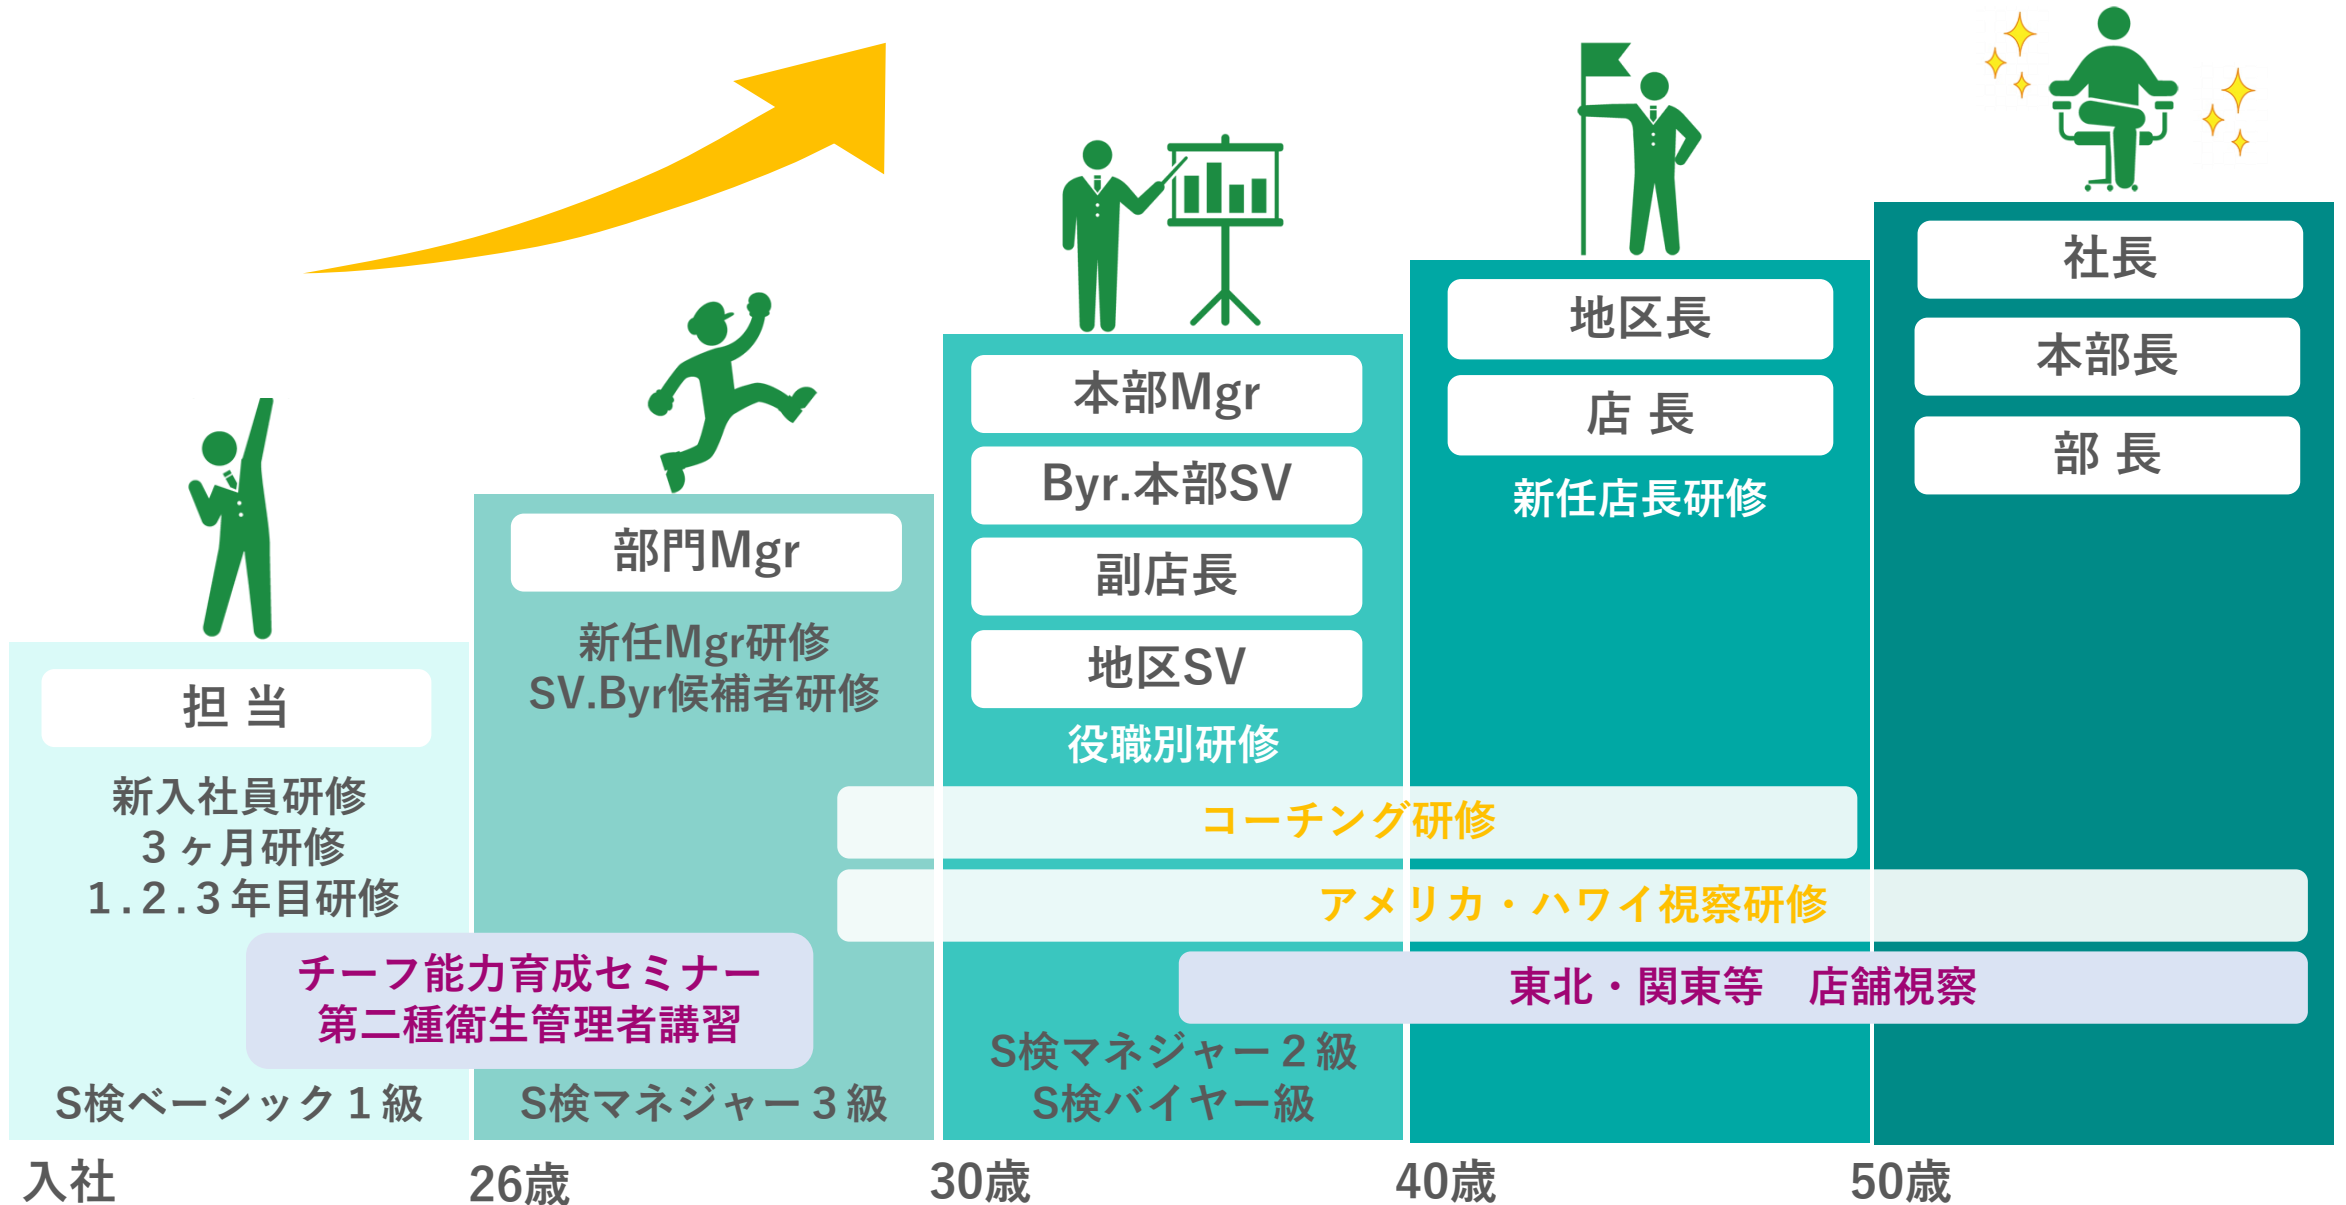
社長

本部長

部 長

地区長

店 長

新任店長研修

本部Mgr

Byr.本部SV

副店長

地区SV

役職別研修

部門Mgr

新任Mgr研修
SV.Byr候補者研修

担 当

新入社員研修
３ヶ月研修
１.２.３年目研修

コーチング研修

アメリカ・ハワイ視察研修

チーフ能力育成セミナー
第二種衛生管理者講習

東北・関東等　店舗視察

S検マネジャー２級
S検バイヤー級

S検ベーシック１級

S検マネジャー３級

入社

26歳

30歳

40歳

50歳